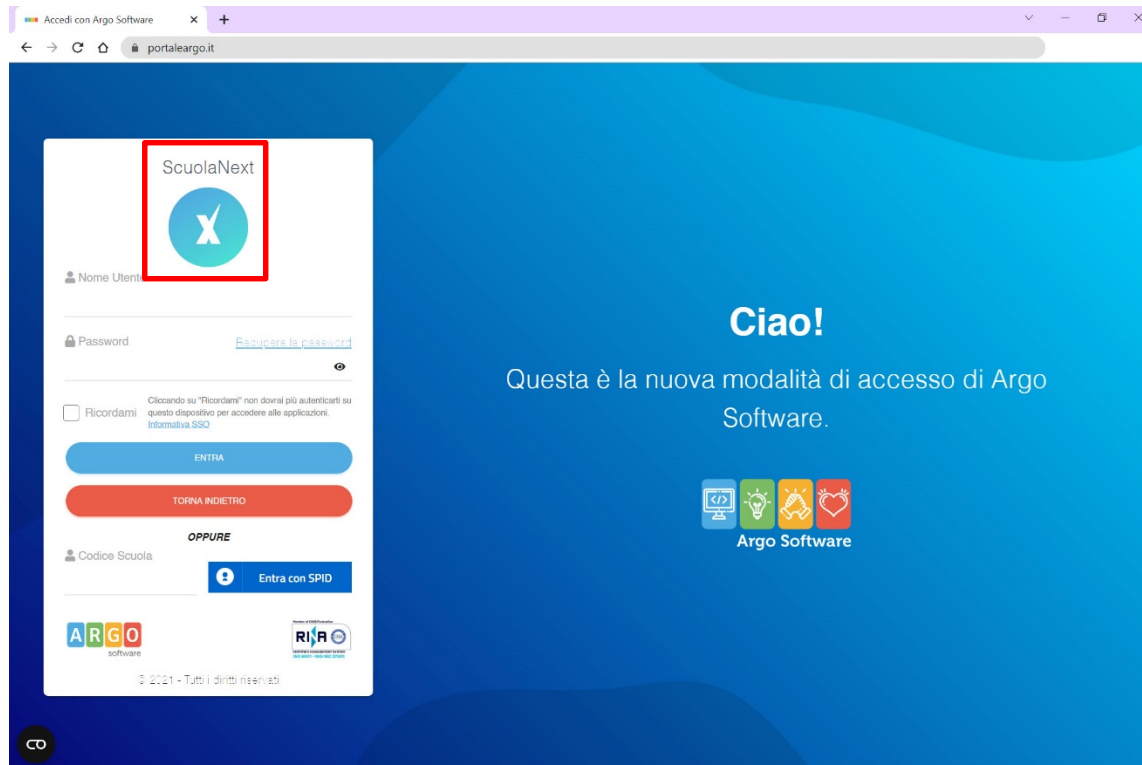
Accedi con Argo Software × +

portaleargo.it

ScuolaNext

Nome Utente

Password Recupera la password

Ricordami Cliccando su "Ricordami" non dovrai più autenticarti su questo dispositivo per accedere alle applicazioni. Informativa SSO

ENTRA

TORNA INDIETRO

OPPURE

Codice Scuola

Entra con SPID

ARGO software

RINA

© 2021 - Tutti i diritti riservati

Ciao!

Questa è la nuova modalità di accesso di Argo Software.

Argo Software